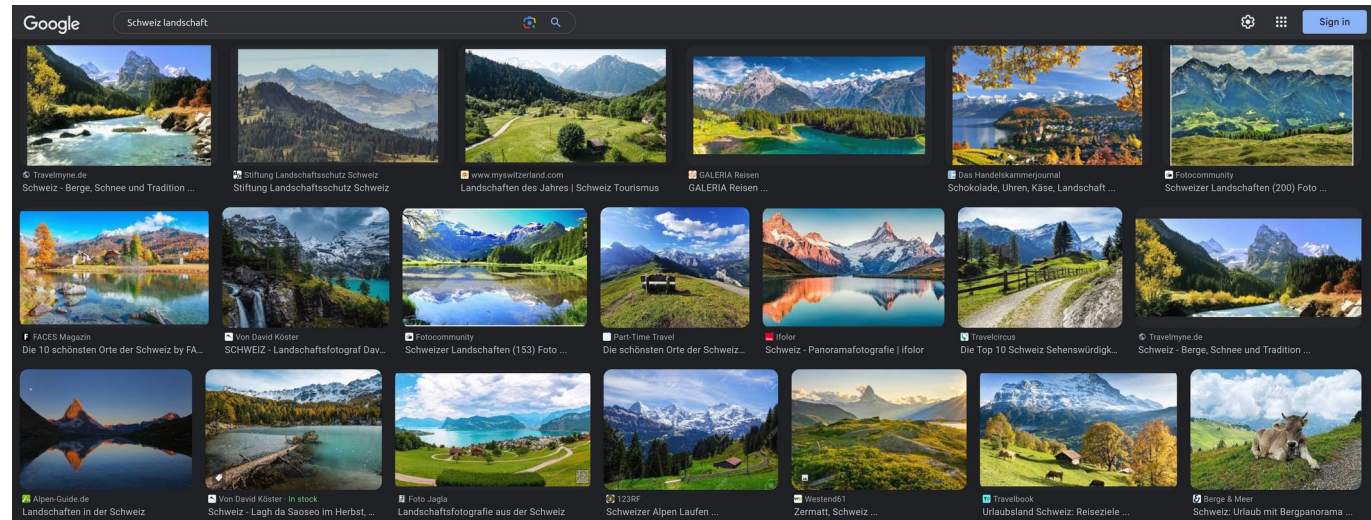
Google

Schweiz landschaft

Sign in

Travelmyne.de
Schweiz - Berge, Schnee und Tradition ...

Stiftung Landschaftsschutz Schweiz
Stiftung Landschaftsschutz Schweiz

www.myswitzerland.com
Landschaften des Jahres | Schweiz Tourismus

GALERIA Reisen
GALERIA Reisen ...

Das Handelskammerjournal
Schokolade, Uhren, Käse, Landschaft ...

Fotocommunity
Schweizer Landschaften (200) Foto ...

FACES Magazin
Die 10 schönsten Orte der Schweiz by FA...

Von David Köster
SCHWEIZ - Landschaftsfotograf Dav...

Fotocommunity
Schweizer Landschaften (153) Foto ...

Part-Time Travel
Die schönsten Orte der Schweiz...

Ifolor
Schweiz - Panoramafotografie | ifolor

Travelcircus
Die Top 10 Schweiz Sehenswürdigk...

Travelmyne.de
Schweiz - Berge, Schnee und Tradition ...

Alpen-Guide.de
Landschaften in der Schweiz

Von David Köster · In stock
Schweiz - Lagh da Saoseo im Herbst, ...

Foto Jagla
Landschaftsfotografie aus der Schweiz

123RF
Schweizer Alpen Laufen ...

Westend61
Zermatt, Schweiz ...

Travelbook
Urlaubsland Schweiz: Reiseziele ...

Berge & Meer
Schweiz: Urlaub mit Bergpanorama ...